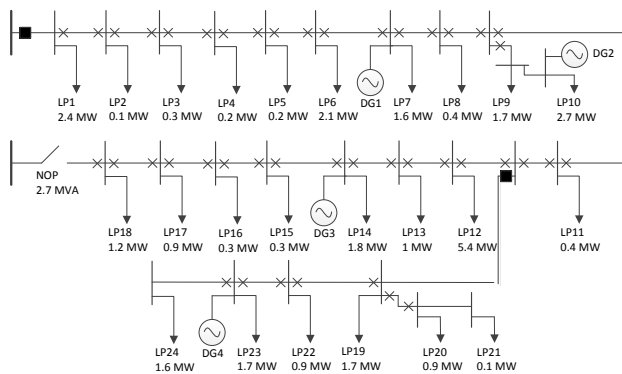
DG2
LP1 2.4 MW
LP2 0.1 MW
LP3 0.3 MW
LP4 0.2 MW
LP5 0.2 MW
LP6 2.1 MW
DG1
LP7 1.6 MW
LP8 0.4 MW
LP9 1.7 MW
LP10 2.7 MW
NOP 2.7 MVA
LP18 1.2 MW
LP17 0.9 MW
LP16 0.3 MW
LP15 0.3 MW
DG3
LP14 1.8 MW
LP13 1 MW
LP12 5.4 MW
LP11 0.4 MW
LP24 1.6 MW
DG4
LP23 1.7 MW
LP22 0.9 MW
LP19 1.7 MW
LP20 0.9 MW
LP21 0.1 MW